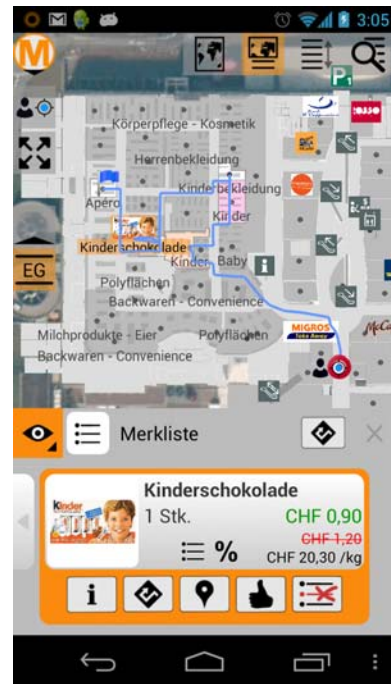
3:05

M

P

Körperpflege - Kosmetik

Herrenbekleidung

Kinderbekleidung

Apéro

Kinder

Kinderschokolade

EG

Kinder, Baby

Polyflächen

Backwaren - Convenience

Milchprodukte - Eier

Polyflächen

Backwaren - Convenience

MIGROS Take Away

Merkliste

Kinder

Kinderschokolade

1 Stk.

CHF 0,90

CHF 1,20

%

CHF 20,30 /kg

i